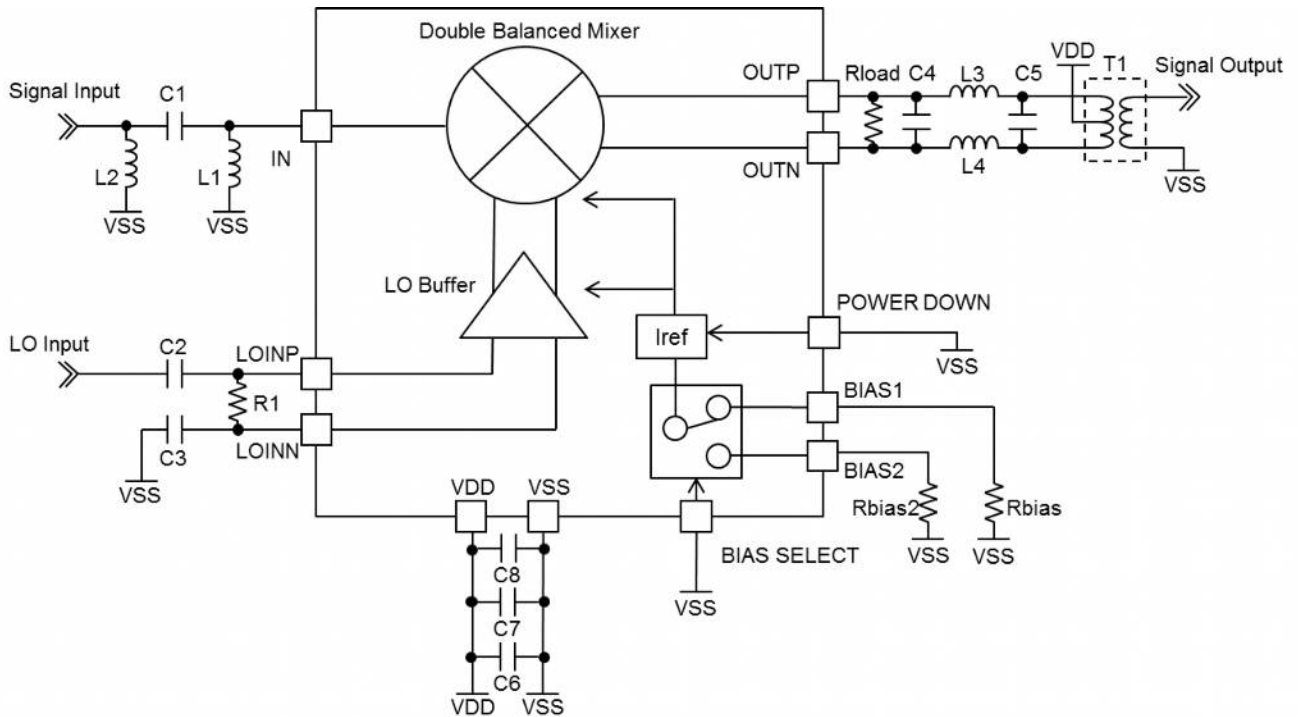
Double Balanced Mixer

Signal Input
C1
L2
VSS
L1
VSS
IN

OUTP
Rload
C4
L3
C5
VDD
T1
Signal Output
OUTN
L4
VSS

LO Buffer

LO Input
C2
LOINP
R1
C3
LOINN
VSS

Iref
POWER DOWN
VSS
BIAS1
BIAS2
Rbias2
VSS
Rbias
VSS

VDD
VSS
C8
C7
C6
VDD
VSS
BIAS SELECT
VSS